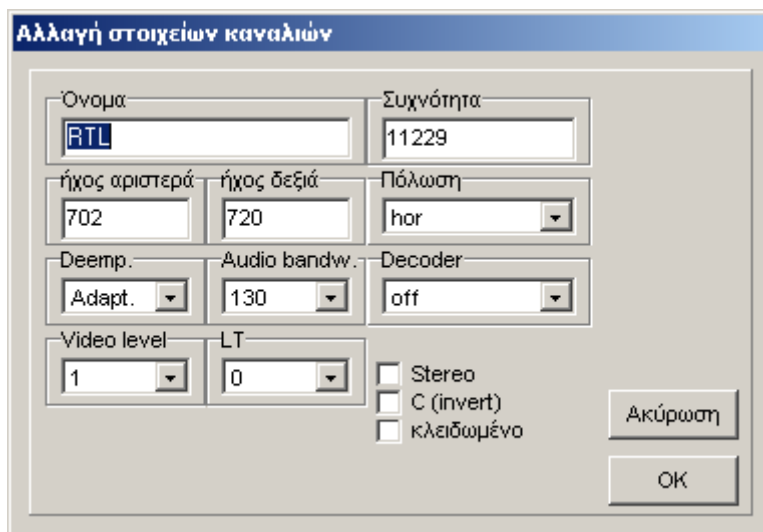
Αλλαγή στοιχείων καναλιών

Όνομα
RTL

Συχνότητα
11229

ήχος αριστερά
702

ήχος δεξιά
720

Πόλωση
hor

Deemp.
Adapt.

Audio bandw.
130

Decoder
off

Video level
1

LT
0

Stereo
C (invert)
κλειδωμένο

Ακύρωση

OK